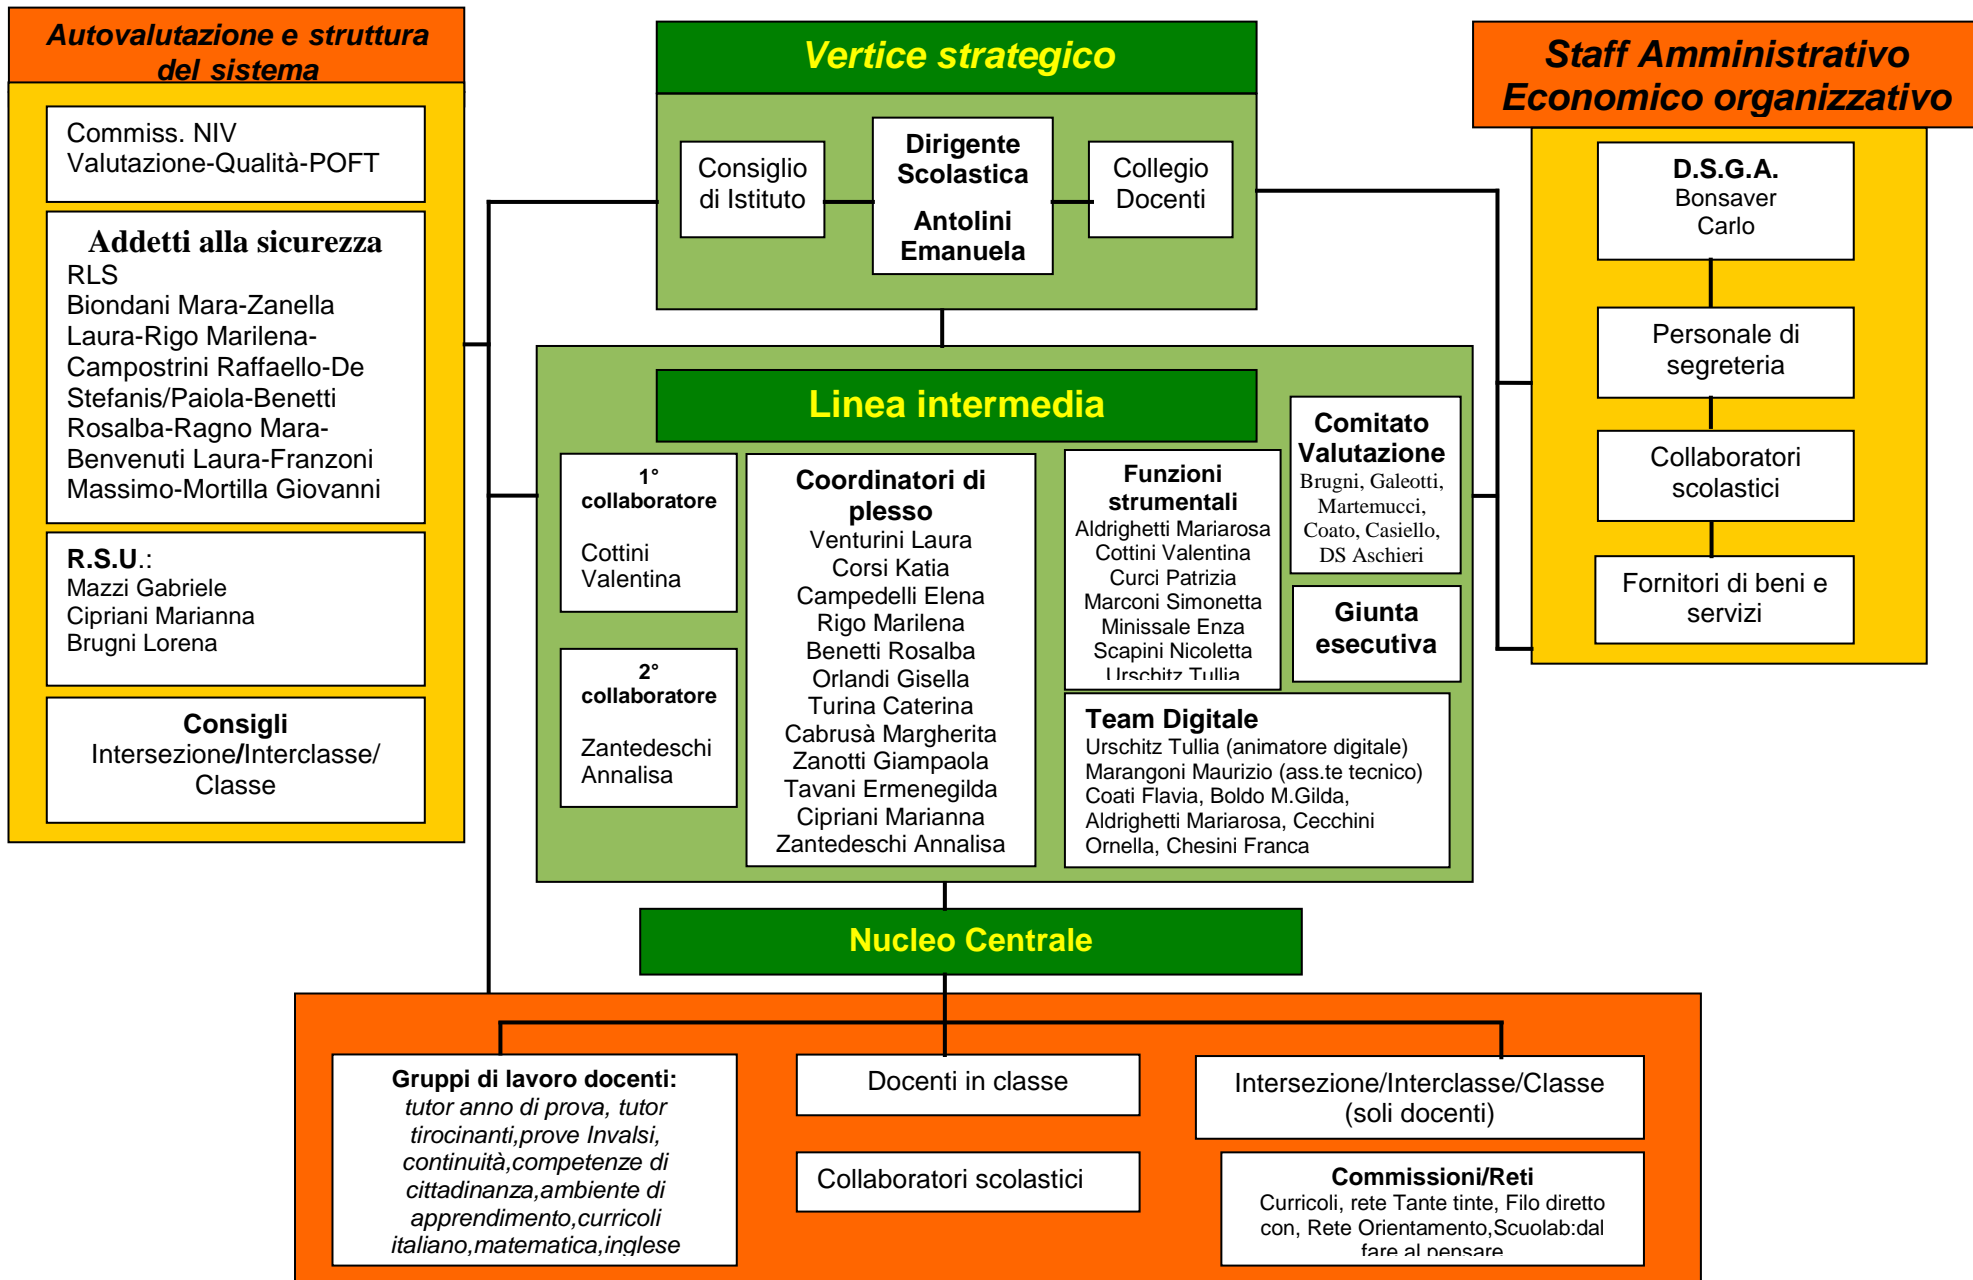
Autovalutazione e struttura del sistema

Commiss. NIV
Valutazione-Qualità-POFT

Addetti alla sicurezza
RLS
Biondani Mara-Zanella Laura-Rigo Marilena-Campostrini Raffaello-De Stefanis/Paiola-Benetti Rosalba-Ragno Mara-Benvenuti Laura-Franzoni Massimo-Mortilla Giovanni

R.S.U.:
Mazzi Gabriele
Cipriani Marianna
Brugni Lorena

Consigli
Intersezione/Interclasse/ Classe

Vertice strategico

Consiglio di Istituto

Dirigente Scolastica
Antolini Emanuela

Collegio Docenti

Staff Amministrativo Economico organizzativo

D.S.G.A.
Bonsaver Carlo

Personale di segreteria

Collaboratori scolastici

Fornitori di beni e servizi

Linea intermedia

1° collaboratore
Cottini Valentina

2° collaboratore
Zantedeschi Annalisa

Coordinatori di plesso
Venturini Laura
Corsi Katia
Campedelli Elena
Rigo Marilena
Benetti Rosalba
Orlandi Gisella
Turina Caterina
Cabrusà Margherita
Zanotti Giampaola
Tavani Ermenegilda
Cipriani Marianna
Zantedeschi Annalisa

Funzioni strumentali
Aldrighetti Mariarosa
Cottini Valentina
Curci Patrizia
Marconi Simonetta
Minissale Enza
Scapini Nicoletta
Urschitz Tullia

Comitato Valutazione
Brugni, Galeotti, Martemucci, Coato, Casiello, DS Aschieri

Giunta esecutiva

Team Digitale
Urschitz Tullia (animatore digitale)
Marangoni Maurizio (ass.te tecnico)
Coati Flavia, Boldo M.Gilda, Aldrighetti Mariarosa, Cecchini Ornella, Chesini Franca

Nucleo Centrale

Gruppi di lavoro docenti:
tutor anno di prova, tutor tirocinanti,prove Invalsi, continuità,competenze di cittadinanza,ambiente di apprendimento,curricoli italiano,matematica,inglese

Docenti in classe

Collaboratori scolastici

Intersezione/Interclasse/Classe (soli docenti)

Commissioni/Reti
Curricoli, rete Tante tinte, Filo diretto con, Rete Orientamento,Scuolab:dal fare al pensare